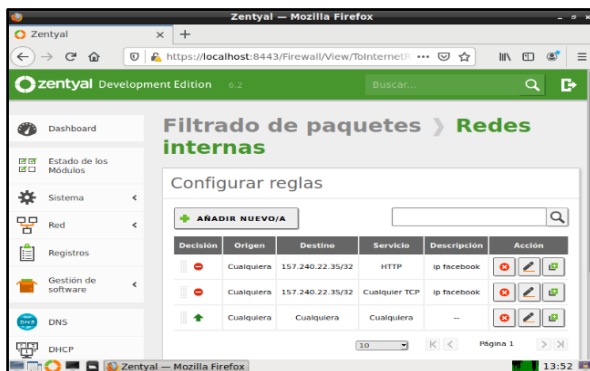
Zentyal — Mozilla Firefox

Zentyal × +

https://localhost:8443/Firewall/View/ToInternetR ··· 

zentyal Development Edition 6.2

Buscar...

Dashboard

Estado de los Módulos

Sistema

Red

Registros

Gestión de software

DNS

DHCP

Filtrado de paquetes › Redes internas

Configurar reglas

AÑADIR NUEVO/A

| Decisión | Origen | Destino | Servicio | Descripción | Acción |
|---|---|---|---|---|---|
| | Cualquiera | 157.240.22.35/32 | HTTP | ip facebook | |
| | Cualquiera | 157.240.22.35/32 | Cualquier TCP | ip facebook | |
| | Cualquiera | Cualquiera | Cualquiera | -- | |

10

Página 1

Zentyal — Mozilla Firefox

13:52